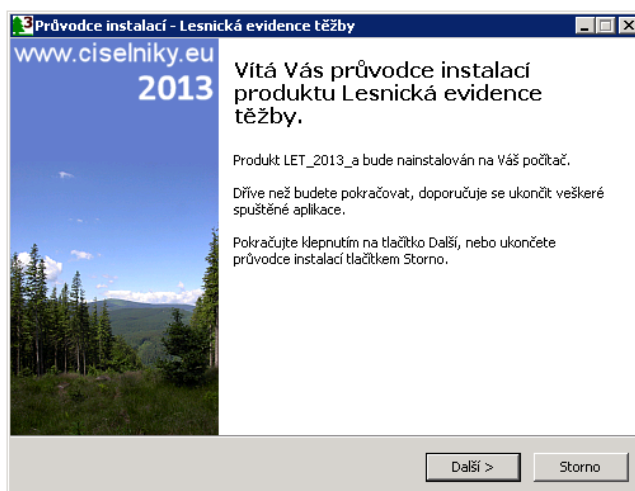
Průvodce instalací - Lesnická evidence těžby

www.ciselniky.eu
2013

Vítá Vás průvodce instalací produktu Lesnická evidence těžby.

Produkt LET_2013_a bude nainstalován na Váš počítač.

Dříve než budete pokračovat, doporučuje se ukončit veškeré spuštěné aplikace.

Pokračujte klepnutím na tlačítko Další, nebo ukončete průvodce instalací tlačítkem Storno.

Další >
Storno